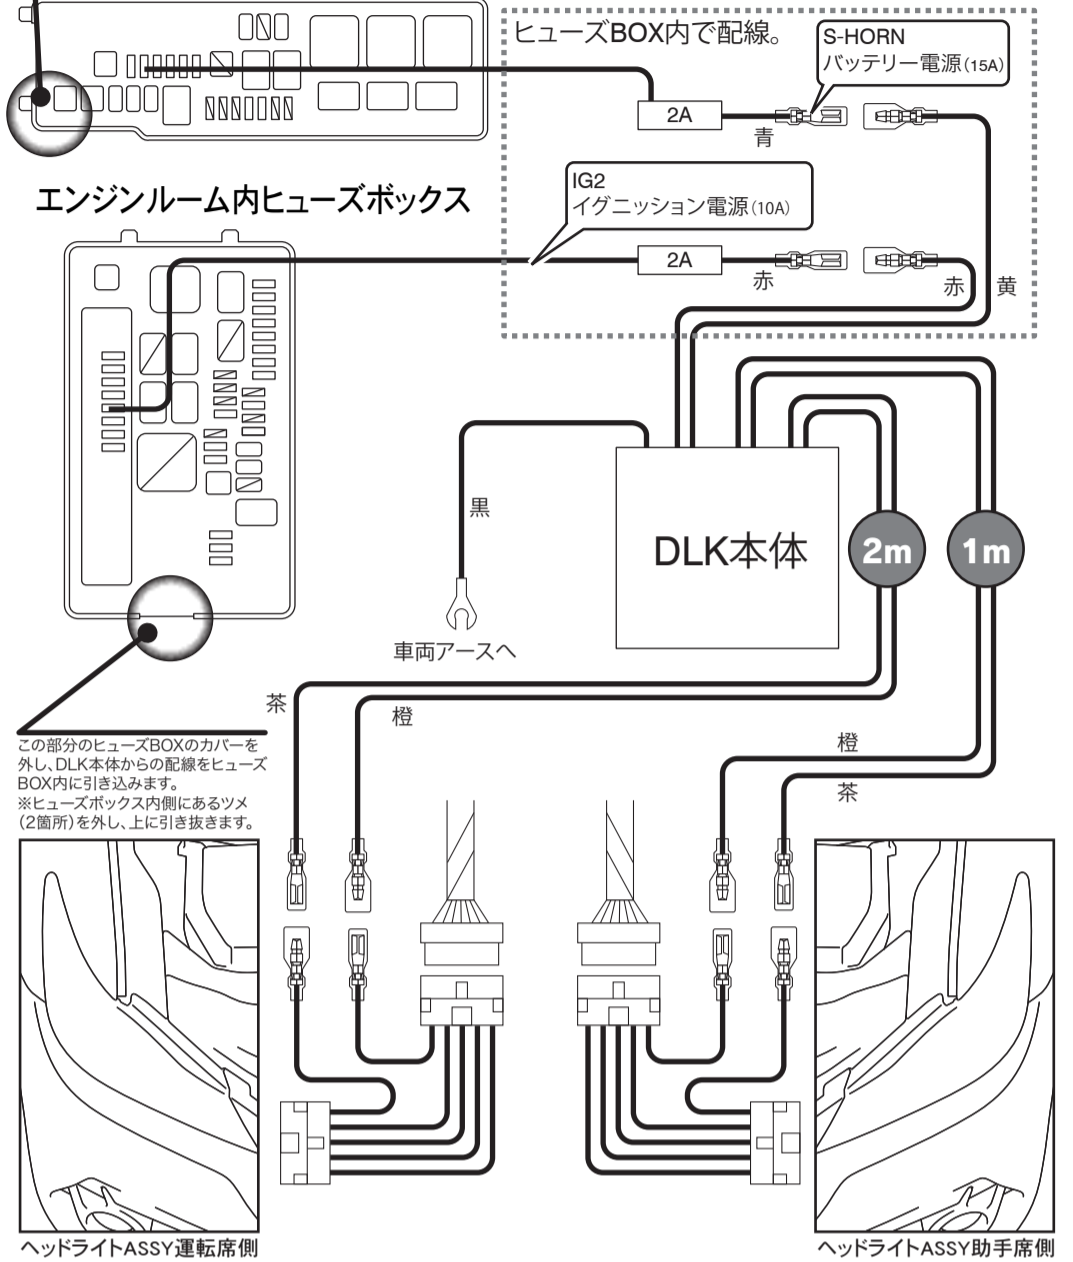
ヒューズBOX内で配線。

S-HORN
バッテリー電源(15A)

2A

青

IG2
イグニッション電源(10A)

2A

赤

赤

黄

エンジンルーム内ヒューズボックス

黒

車両アースへ

DLK本体

2m

1m

茶

橙

橙

茶

この部分のヒューズBOXのカバーを外し、DLK本体からの配線をヒューズBOX内に引き込みます。
※ヒューズボックス内側にあるツメ(2箇所)を外し、上に引き抜きます。

ヘッドライトASSY運転席側

ヘッドライトASSY助手席側